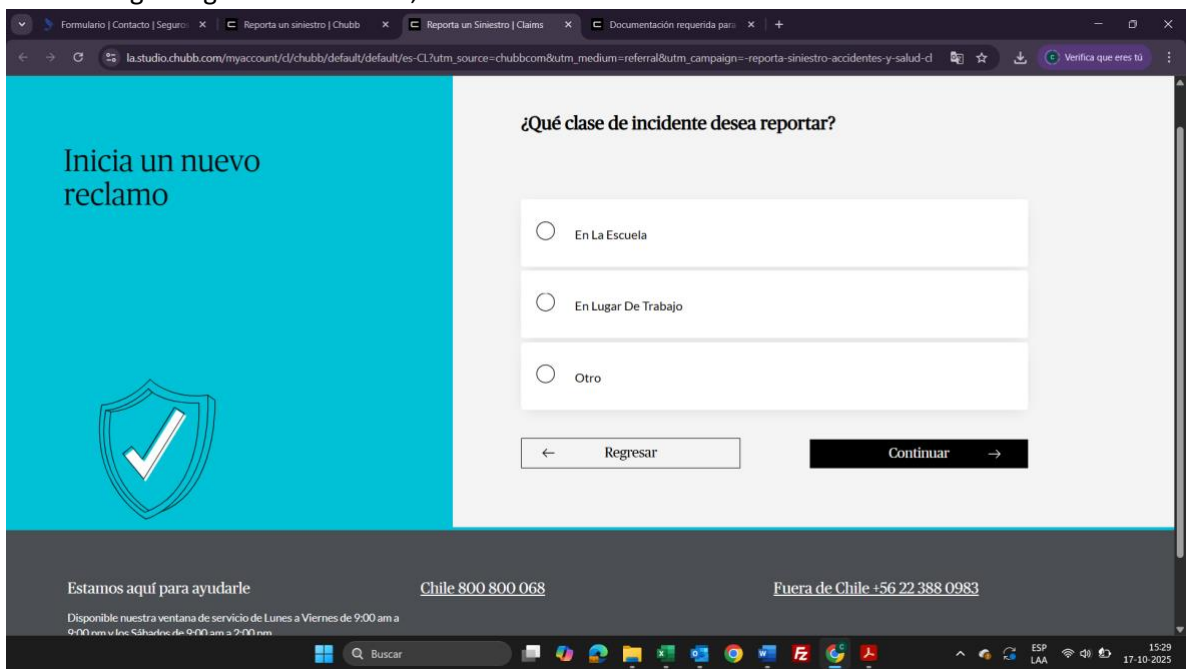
Formulario | Contacto | Seguro × | Reporta un siniestro | Chubb × | Reporta un Siniestro | Claims × | Documentación requerida para × | +

la.studio.chubb.com/myaccount/cl/chubb/default/default/es-CL?utm_source=chubbcom&utm_medium=referral&utm_campaign=-reporta-siniestro-accidentes-y-salud-cl

Verifica que eres tú

Inicia un nuevo reclamo

¿Qué clase de incidente desea reportar?

En La Escuela

En Lugar De Trabajo

Otro

← Regresar

Continuar →

Estamos aquí para ayudarle

Chile 800 800 068

Fuera de Chile +56 22 388 0983

Disponible nuestra ventana de servicio de Lunes a Viernes de 9:00 am a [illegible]

Buscar

ESP LAA

15:29 17-10-2025